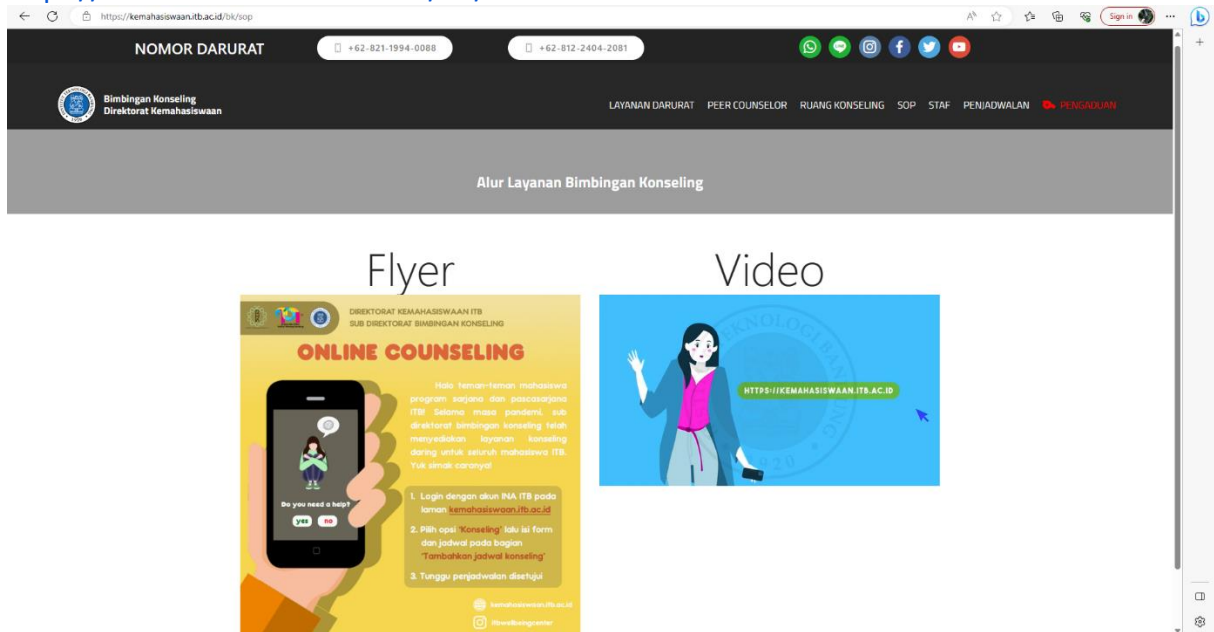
https://kemahasiswaan.itb.ac.id/bk/sop

Sign in

NOMOR DARURAT

+62-821-1994-0088

+62-812-2404-2081

Bimbingan Konseling
Direktorat Kemahasiswaan

LAYANAN DARURAT PEER COUNSELOR RUANG KONSELING SOP STAF PENJADWALAN PENGADUAN

Alur Layanan Bimbingan Konseling

Flyer

DIREKTORAT KEMAHASISWAAN ITB
SUB DIREKTORAT BIMBINGAN KONSELING

ONLINE COUNSELING

Halo teman-teman mahasiswa program sarjana dan pascasarjana ITB! Selama masa pandemi, sub direktorat bimbingan konseling telah menyediakan layanan konseling daring untuk seluruh mahasiswa ITB. Yuk simak caranya!

Do you need a help?
yes no

1. Login dengan akun INA ITB pada laman kemahasiswaan.itb.ac.id
2. Pilih opsi 'Konseling' lalu isi form dan jadwal pada bagian 'Tambahkan jadwal konseling'
3. Tunggu penjadwalan disetujui

kemahasiswaan.itb.ac.id
itbwellbeingcenter

Video

HTTPS://KEMAHASISWAAN.ITB.AC.ID